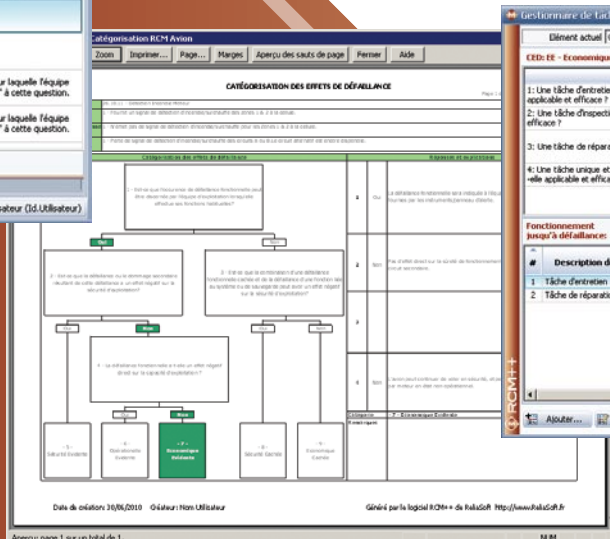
ur laquelle l'équipe
" à cette question.

ur laquelle l'équipe
" à cette question.

ateur (Id.Utilisateur)

Catégorisation RCM Avion

Zoom | Imprimer... | Page... | Marges | Aperçu des sauts de page | Fermer | Aide

CATÉGORISATION DES EFFETS DE DÉFAILLANCE

Page 1

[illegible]

Catégorisation des effets de défaillance

Réponses et justification

1 - Est-ce que l'occurrence de défaillance fonctionnelle peut être décelée par l'équipe d'exploitation lorsqu'elle effectue ses fonctions habituelles?

Oui

Non

2 - Est-ce que la défaillance ou le dommage secondaire résultant de cette défaillance a un effet négatif sur la sécurité d'exploitation?

3 - Est-ce que la combinaison d'une défaillance fonctionnelle cachée et de la défaillance d'une fonction liée au système ou de sauvegarde peut avoir un effet négatif sur la sécurité d'exploitation?

Oui

Non

4 - La défaillance fonctionnelle a-t-elle un effet négatif direct sur la capacité d'exploitation?

Oui

Non

- 5 - Sécurité Évidente

- 6 - Opérationnelle Évidente

- 7 - Économique Évidente

- 8 - Sécurité Cachée

- 9 - Économique Cachée

1 Oui

2 Non

3

4 Non

Catégorie | 7 - Économique Évidente

Remarques

Date de création: 30/06/2010   Créateur: Nom Utilisateur

Généré par le logiciel RCM++ de ReliaSoft   http://www.ReliaSoft.fr

Aperçu: page 1 sur un total de 1

NUM

Gestionnaire de tâ

Élément actuel

CED: EE - Économique

1: Une tâche d'entretien applicable et efficace ?

2: Une tâche d'inspecti efficace ?

3: Une tâche de répara

4: Une tâche unique et -elle applicable et effica

Fonctionnement jusqu'à défaillance:

# | Description d
1 | Tâche d'entretien
2 | Tâche de réparatio

RCM++

Ajouter...